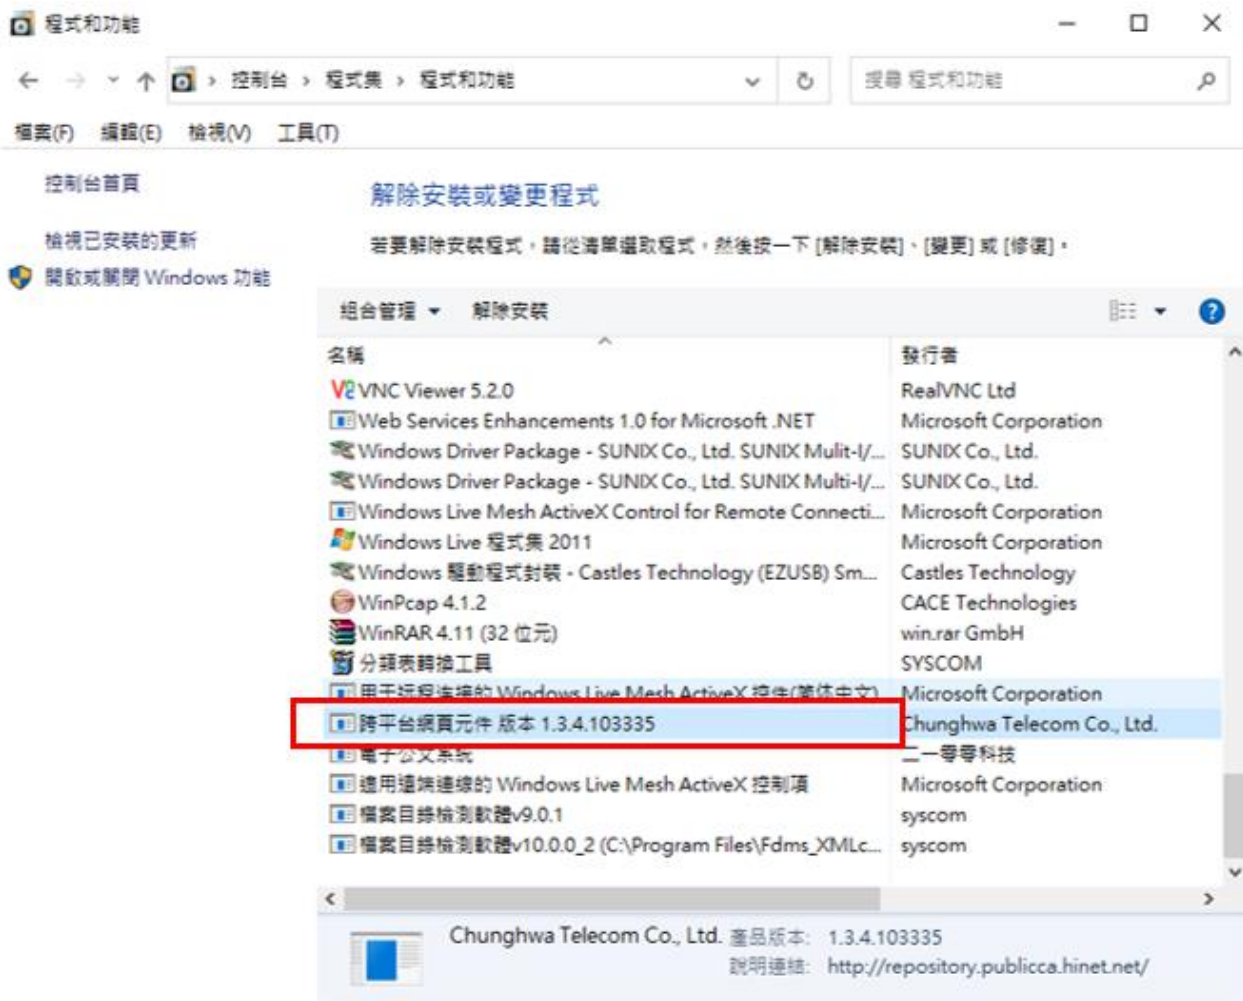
程式和功能

控制台 › 程式集 › 程式和功能

搜尋 程式和功能

檔案(F) 編輯(E) 檢視(V) 工具(T)

控制台首頁

檢視已安裝的更新

開啟或關閉 Windows 功能

解除安裝或變更程式

若要解除安裝程式，請從清單選取程式，然後按一下 [解除安裝]、[變更] 或 [修復]。

組合管理 ▾ 解除安裝

| 名稱 | 發行者 |
|---|---|
| VNC Viewer 5.2.0 | RealVNC Ltd |
| Web Services Enhancements 1.0 for Microsoft .NET | Microsoft Corporation |
| Windows Driver Package - SUNIX Co., Ltd. SUNIX Mulit-I/... | SUNIX Co., Ltd. |
| Windows Driver Package - SUNIX Co., Ltd. SUNIX Multi-I/... | SUNIX Co., Ltd. |
| Windows Live Mesh ActiveX Control for Remote Connecti... | Microsoft Corporation |
| Windows Live 程式集 2011 | Microsoft Corporation |
| Windows 驅動程式封裝 - Castles Technology (EZUSB) Sm... | Castles Technology |
| WinPcap 4.1.2 | CACE Technologies |
| WinRAR 4.11 (32 位元) | win.rar GmbH |
| 分類表轉換工具 | SYSCOM |
| 用于远程连接的 Windows Live Mesh ActiveX 控件(简体中文) | Microsoft Corporation |
| 跨平台網頁元件 版本 1.3.4.103335 | Chunghwa Telecom Co., Ltd. |
| 電子公文系統 | 二一零零科技 |
| 適用遠端連線的 Windows Live Mesh ActiveX 控制項 | Microsoft Corporation |
| 檔案目錄檢測軟體v9.0.1 | syscom |
| 檔案目錄檢測軟體v10.0.0_2 (C:\Program Files\Fdms_XMLc... | syscom |

Chunghwa Telecom Co., Ltd. 產品版本: 1.3.4.103335
說明連結: http://repository.publicca.hinet.net/